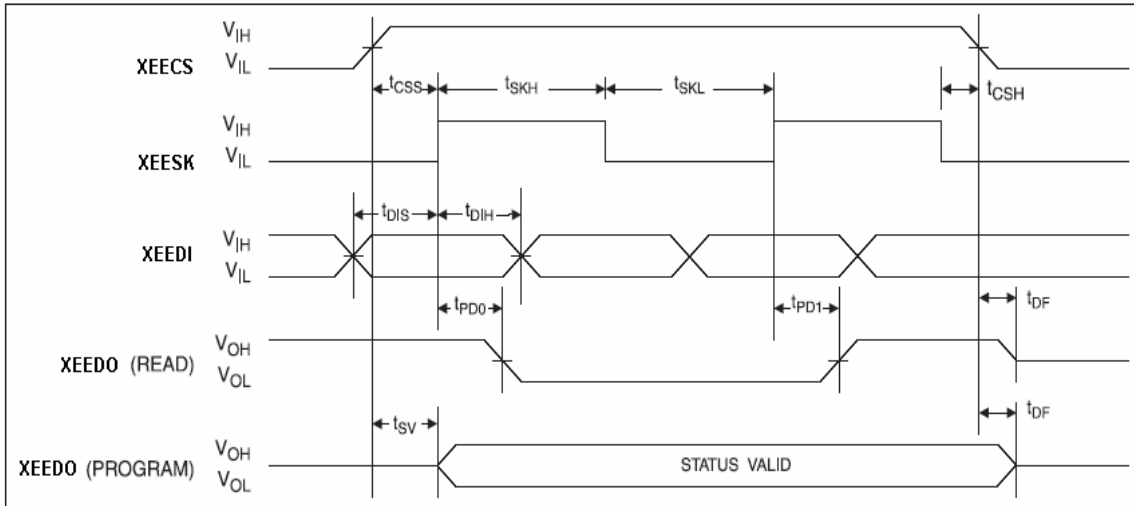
XEECS $V_{IH}$ $V_{IL}$

$t_{CSS}$ $t_{SKH}$ $t_{SKL}$ $t_{CSH}$

XEESK $V_{IH}$ $V_{IL}$

$t_{DIS}$ $t_{DIH}$

XEEDI $V_{IH}$ $V_{IL}$

$t_{PD0}$ $t_{PD1}$ $t_{DF}$

XEEDO (READ) $V_{OH}$ $V_{OL}$

$t_{SV}$ $t_{DF}$

XEEDO (PROGRAM) $V_{OH}$ $V_{OL}$

STATUS VALID